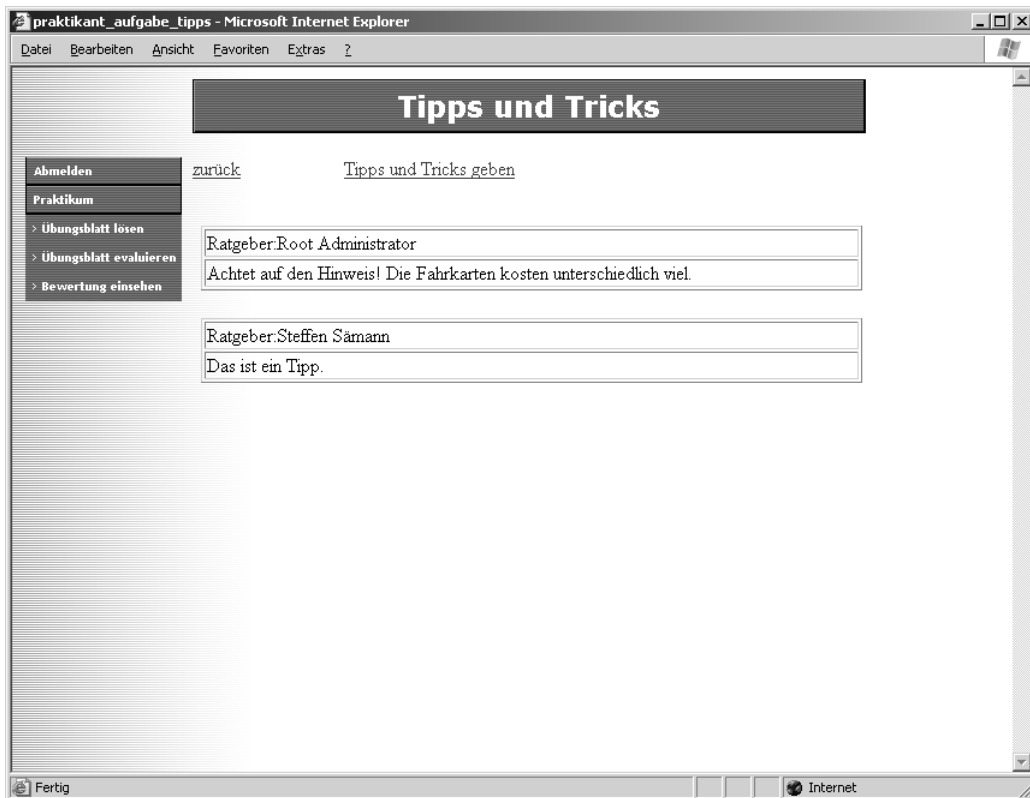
praktikant_aufgabe_tipps - Microsoft Internet Explorer

Datei Bearbeiten Ansicht Favoriten Extras ?

Tipps und Tricks

Abmelden
Praktikum
> Übungsblatt lösen
> Übungsblatt evaluieren
> Bewertung einsehen

zurück Tipps und Tricks geben

| Ratgeber:Root Administrator |
|---|
| Achtet auf den Hinweis! Die Fahrkarten kosten unterschiedlich viel. |

| Ratgeber:Steffen Sämann |
|---|
| Das ist ein Tipp. |

Fertig
Internet